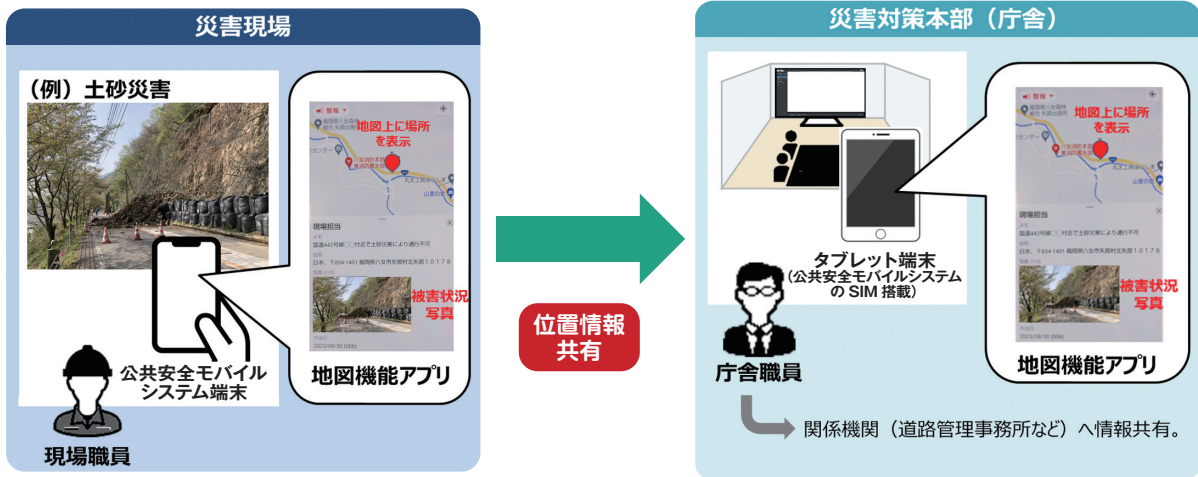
災害現場

（例）土砂災害

地図上に場所を表示

現場担当

国道442号線〇〇付近で土砂災害により通行不可

日本、〒834-1401 福岡県八女市矢部村北矢部１０１７６

被害状況写真

公共安全モバイルシステム端末

地図機能アプリ

現場職員

位置情報共有

災害対策本部（庁舎）

タブレット端末
（公共安全モバイルシステムの SIM 搭載）

地図上に場所を表示

現場担当

国道442号線〇〇付近で土砂災害により通行不可

日本、〒834-1401 福岡県八女市矢部村北矢部１０１７６

被害状況写真

庁舎職員

地図機能アプリ

関係機関（道路管理事務所など）へ情報共有。